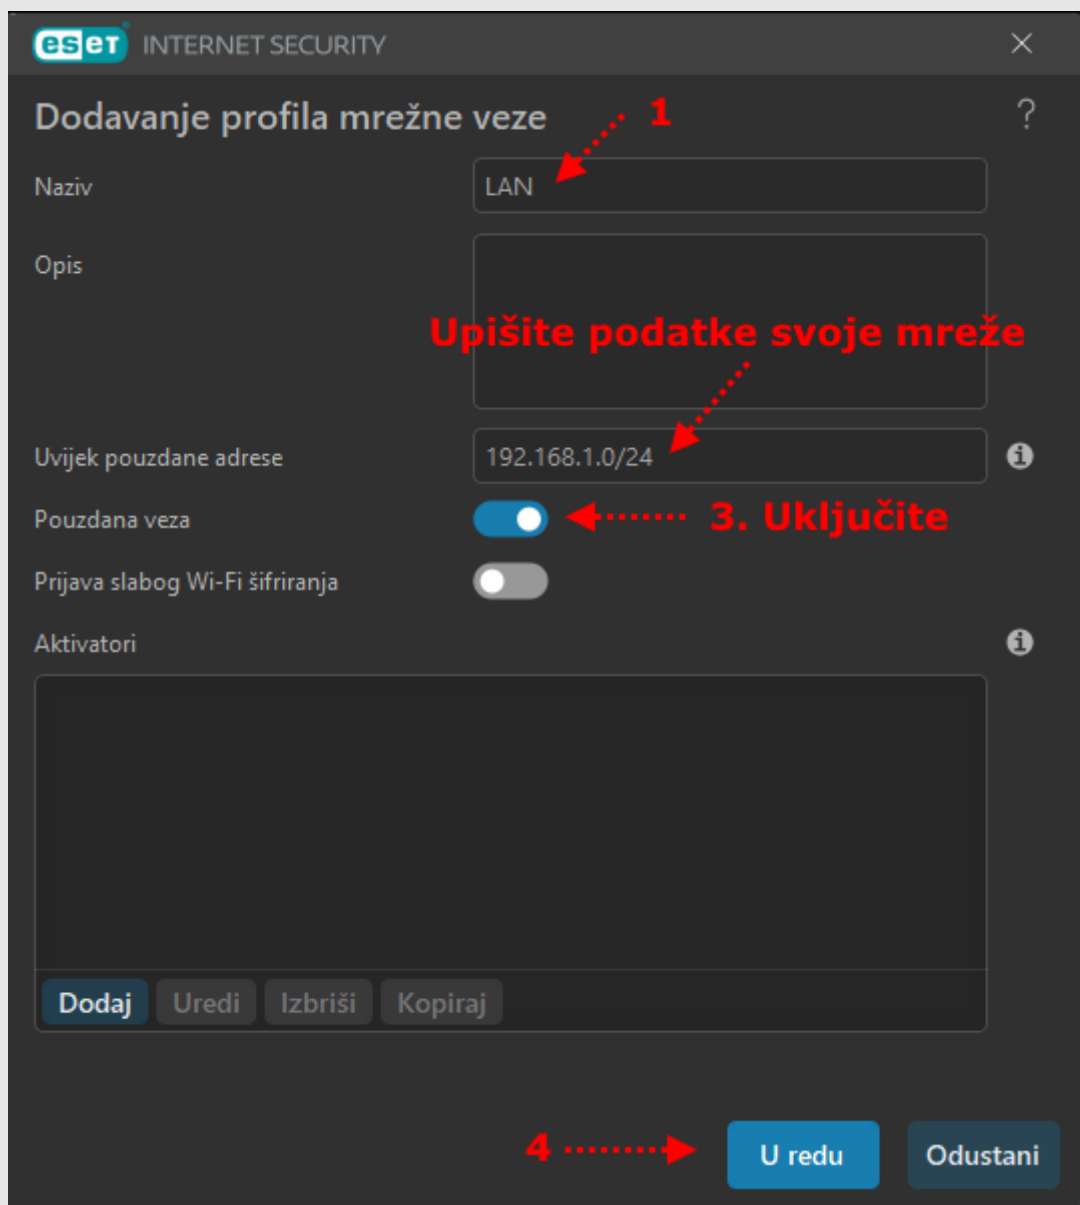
eset INTERNET SECURITY

Dodavanje profila mrežne veze

1

?

Naziv

LAN

Opis

Upišite podatke svoje mreže

Uvijek pouzdane adrese

192.168.1.0/24

Pouzdana veza

3. Uključite

Prijava slabog Wi-Fi šifriranja

Aktivatori

Dodaj Uredi Izbriši Kopiraj

4

U redu

Odustani